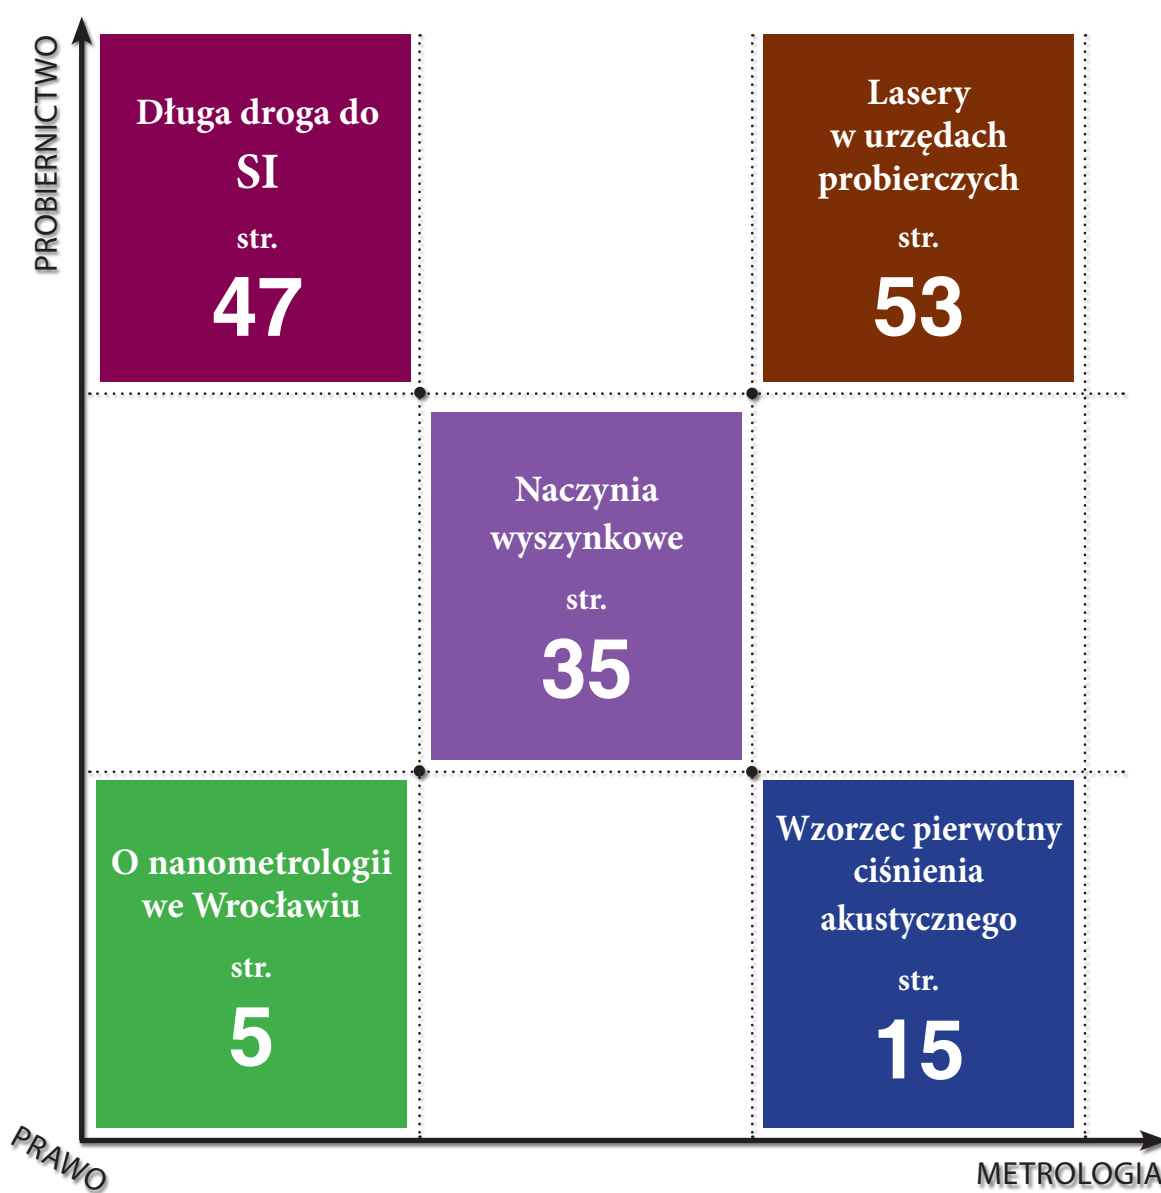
PROBIERNICTWO

Długa droga do SI

str.

47

Lasery w urzędach probierczych

str.

53

Naczynia wyszynkowe

str.

35

O nanometrologii we Wrocławiu

str.

5

Wzorzec pierwotny ciśnienia akustycznego

str.

15

PRAWO

METROLOGIA